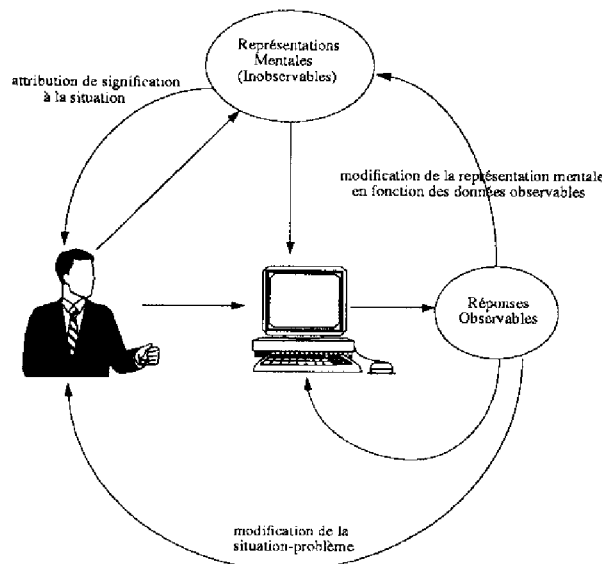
Représentations Mentales (Inobservables)

attribution de signification à la situation

modification de la représentation mentale en fonction des données observables

Réponses Observables

modification de la situation-problème